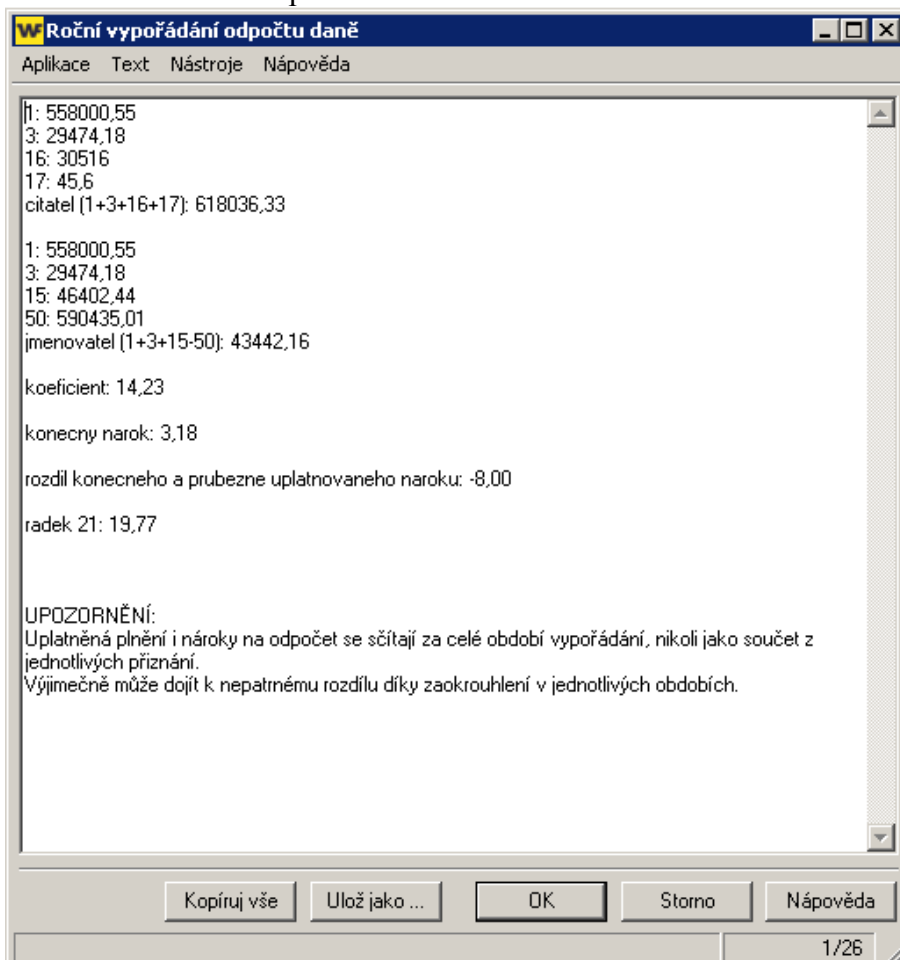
Roční vypořádání odpočtu daně

Aplikace Text Nástroje Nápověda

1: 558000,55
3: 29474,18
16: 30516
17: 45,6
citatel (1+3+16+17): 618036,33

1: 558000,55
3: 29474,18
15: 46402,44
50: 590435,01
jmenovatel (1+3+15-50): 43442,16

koeficient: 14,23

konecny narok: 3,18

rozdil konecneho a prubezne uplatnovaneho naroku: -8,00

radek 21: 19,77

UPOZORNĚNÍ:
Uplatněná plnění i nároky na odpočet se sčítají za celé období vypořádání, nikoli jako součet z jednotlivých přiznání.
Výjimečně může dojít k nepatrnému rozdílu díky zaokrouhlení v jednotlivých obdobích.

Kopíruj vše | Ulož jako ... | OK | Storno | Nápověda

1/26